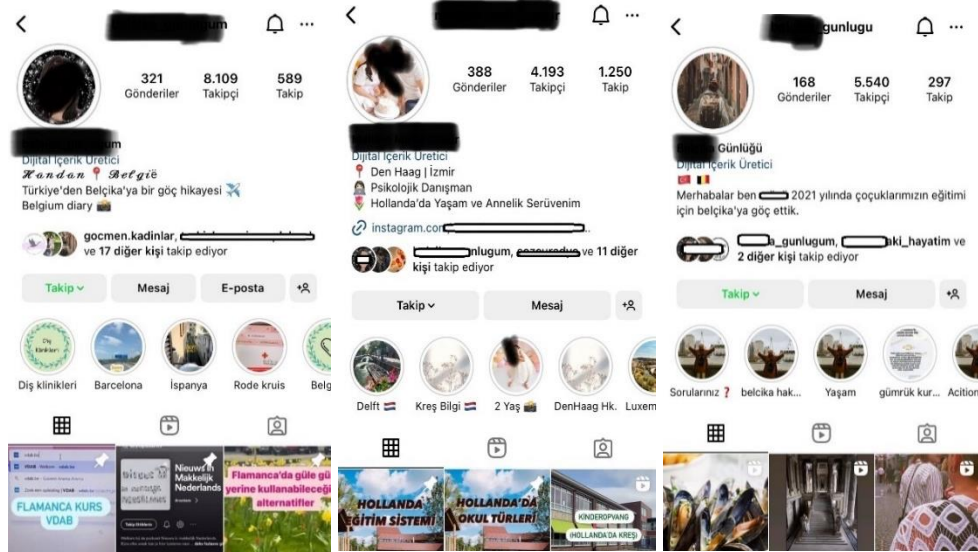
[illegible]um

321 Gönderiler
8.109 Takipçi
589 Takip

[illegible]um
Dijital İçerik Üretici
𝓗𝓪𝓷𝓭𝓪𝓷 📍 𝓑𝓮𝓵𝓰𝓲ë
Türkiye'den Belçika'ya bir göç hikayesi ✈️
Belgium diary 📸

gocmen.kadinlar, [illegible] ve 17 diğer kişi takip ediyor

Takip
Mesaj
E-posta

Diş klinikleri
Barcelona
İspanya
Rode kruis
Belg

FLAMANCA KURS VDAB
Nieuws in Makkelijk Nederlands
Flamanca'da güle gü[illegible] yerine kullanabileceği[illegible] alternatifler

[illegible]

388 Gönderiler
4.193 Takipçi
1.250 Takip

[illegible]
Dijital İçerik Üretici
📍 Den Haag | İzmir
🌷 Psikolojik Danışman
🌷 Hollanda'da Yaşam ve Annelik Serüvenim
instagram.com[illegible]

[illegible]nlugum, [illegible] ve 11 diğer kişi takip ediyor

Takip
Mesaj

Delft 🇳🇱
Kreş Bilgi 🇳🇱
2 Yaş 📸
DenHaag Hk.
Luxem

HOLLANDA EĞİTİM SİSTEMİ
HOLLANDA'DA OKUL TÜRLERİ
KINDEROPVANG (HOLLANDA'DA KREŞ)

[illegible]gunlugu

168 Gönderiler
5.540 Takipçi
297 Takip

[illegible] Günlüğü
Dijital İçerik Üretici
🇹🇷 🇧🇪
Merhabalar ben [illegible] 2021 yılında çoçuklarımızın eğitimi için belçika'ya göç ettik.

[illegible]a_gunlugum, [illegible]aki_hayatim ve 2 diğer kişi takip ediyor

Takip
Mesaj

Sorularınız ❓
belcika hak...
Yaşam
gümrük kur...
Acition